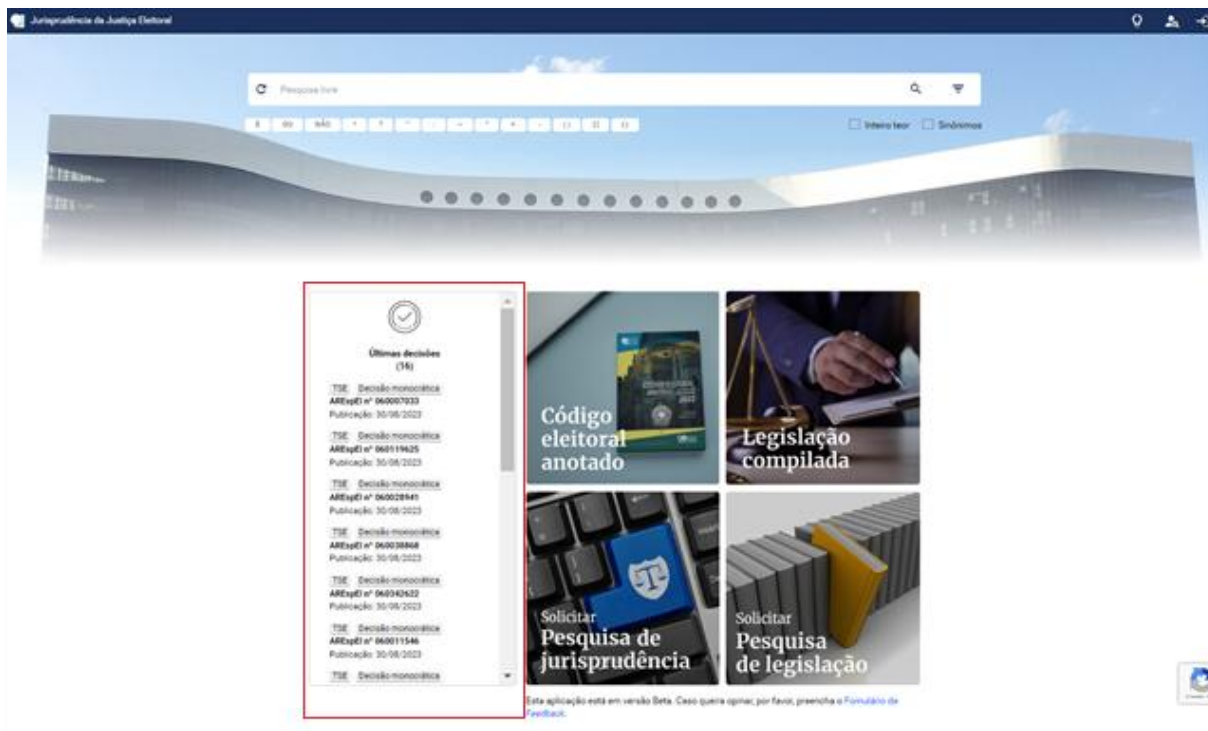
Jurisprudência da Justiça Eleitoral

Pesquisa livre

E OU NÃO ( ) " ? $ ( ) [ ] { }

Inteiro teor Sinônimos

Últimas decisões (16)

TSE Decisão monocrática
AREspEl nº 060007033
Publicação: 30/08/2023

TSE Decisão monocrática
AREspEl nº 060119625
Publicação: 30/08/2023

TSE Decisão monocrática
AREspEl nº 060028941
Publicação: 30/08/2023

TSE Decisão monocrática
AREspEl nº 060038868
Publicação: 30/08/2023

TSE Decisão monocrática
AREspEl nº 060342622
Publicação: 30/08/2023

TSE Decisão monocrática
AREspEl nº 060011546
Publicação: 30/08/2023

TSE Decisão monocrática

Código eleitoral anotado

Legislação compilada

Solicitar Pesquisa de jurisprudência

Solicitar Pesquisa de legislação

Esta aplicação está em versão Beta. Caso queira opinar, por favor, preencha o Formulário de Feedback.